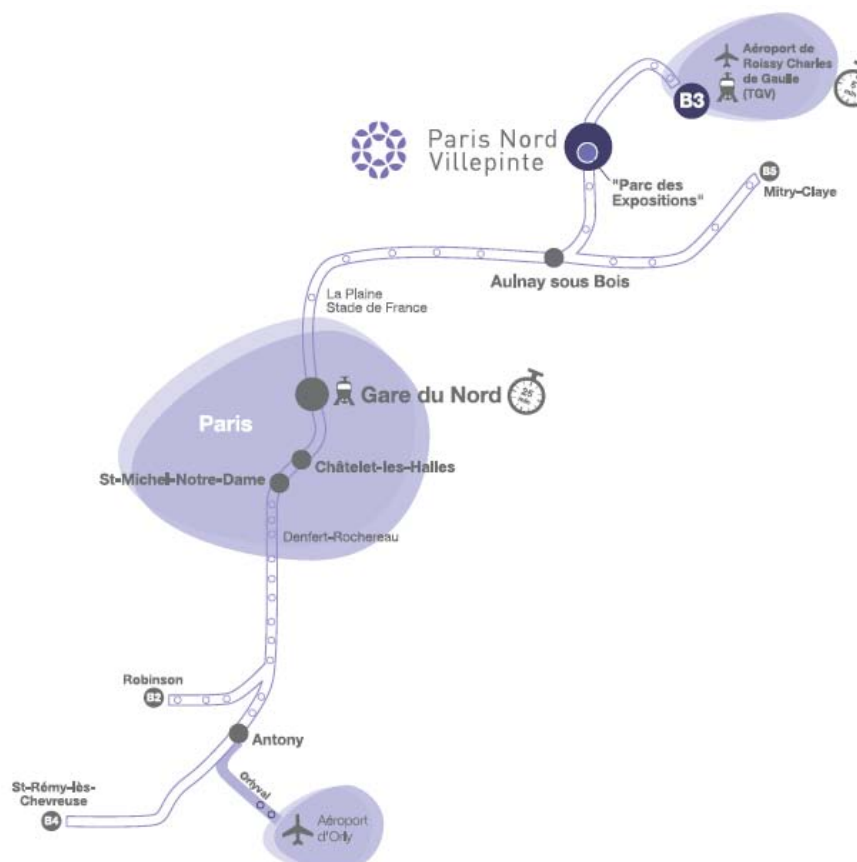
Aéroport de Roissy Charles de Gaulle (TGV)

B3

Paris Nord Villepinte

"Parc des Expositions"

B5 Mitry-Claye

Aulnay sous Bois

La Plaine Stade de France

Paris

Gare du Nord

25 min.

Châtelet-les-Halles

St-Michel-Notre-Dame

Denfert-Rochereau

Robinson

B2

Antony

Orlyval

St-Rémy-lès-Chevreuse

B4

Aéroport d'Orly